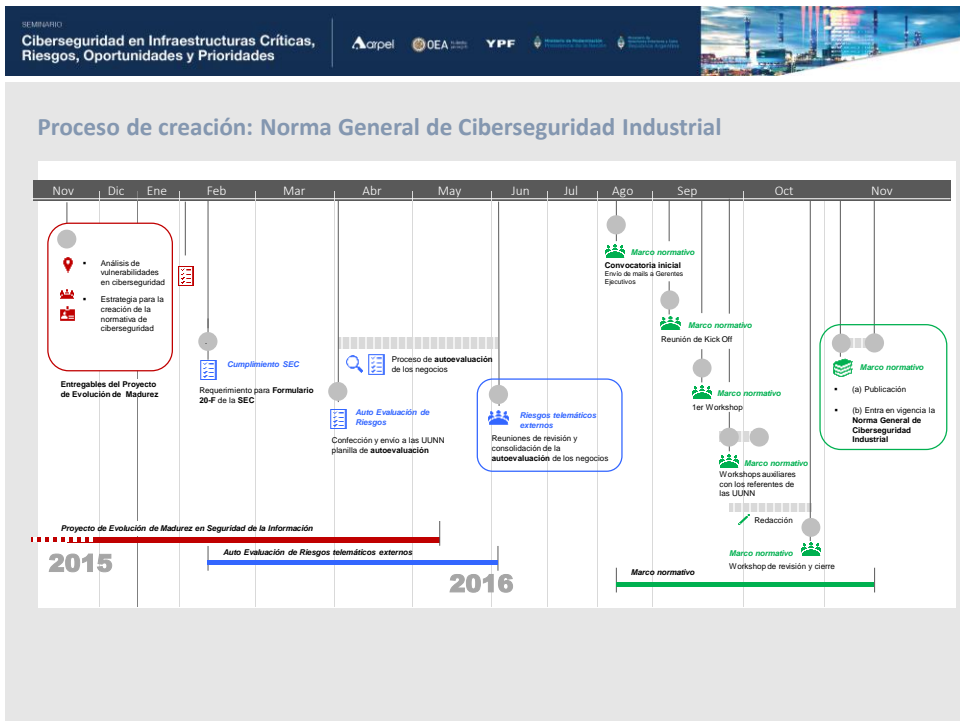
SEMINARIO

Ciberseguridad en Infraestructuras Críticas, Riesgos, Oportunidades y Prioridades

arpel OEA YPF

Proceso de creación: Norma General de Ciberseguridad Industrial

| Nov | Dic | Ene | Feb | Mar | Abr | May | Jun | Jul | Ago | Sep | Oct | Nov |
|---|---|---|---|---|---|---|---|---|---|---|---|---|

- Análisis de vulnerabilidades en ciberseguridad
- Estrategia para la creación de la normativa de ciberseguridad

Entregables del Proyecto de Evolución de Madurez

Cumplimiento SEC

Requerimiento para Formulario 20-F de la SEC

Proceso de autoevaluación de los negocios

Auto Evaluación de Riesgos

Confección y envío a las UUNN planilla de autoevaluación

Riesgos telemáticos externos

Reuniones de revisión y consolidación de la autoevaluación de los negocios

Marco normativo

Convocatoria inicial

Envío de mails a Gerentes Ejecutivos

Marco normativo

Reunión de Kick Off

Marco normativo

1er Workshop

Marco normativo

Workshops auxiliares con los referentes de las UUNN

Redacción

Marco normativo

Workshop de revisión y cierre

Marco normativo

- (a) Publicación
- (b) Entra en vigencia la Norma General de Ciberseguridad Industrial

Proyecto de Evolución de Madurez en Seguridad de la Información

2015

Auto Evaluación de Riesgos telemáticos externos

2016

Marco normativo